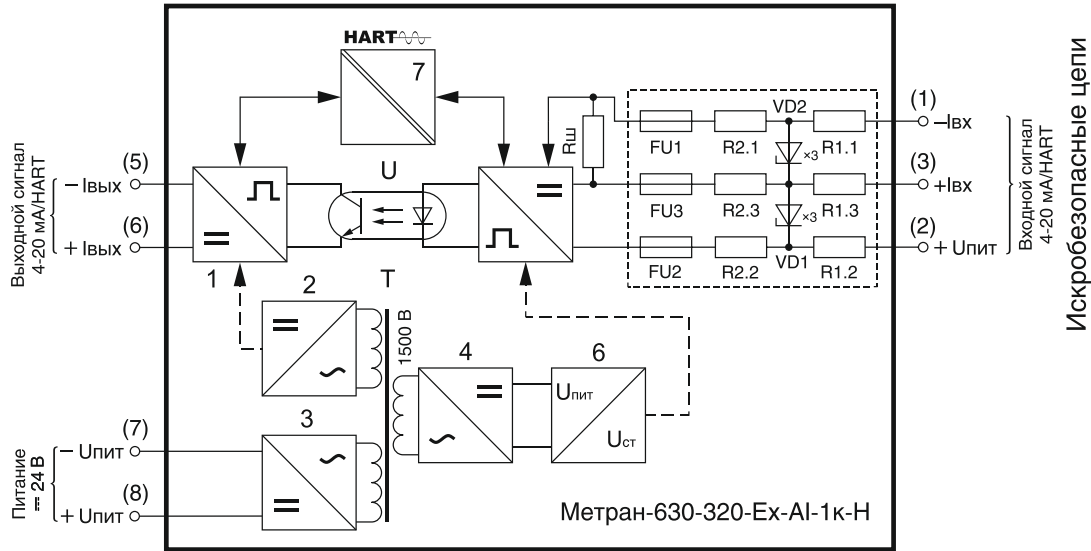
HART

7

Выходной сигнал 4-20 мА/HART

(5) – Iвых

(6) + Iвых

1

U

T

2

1500 В

3

4

6

Uпит

Uст

Питание ⎓ 24 В

(7) – Uпит

(8) + Uпит

Rш

FU1

R2.1

VD2

R1.1

×3

FU3

R2.3

R1.3

×3

FU2

R2.2

VD1

R1.2

(1) –Iвх

(3) +Iвх

(2) + Uпит

Входной сигнал 4-20 мА/HART

Искробезопасные цепи

Метран-630-320-Ex-AI-1к-Н